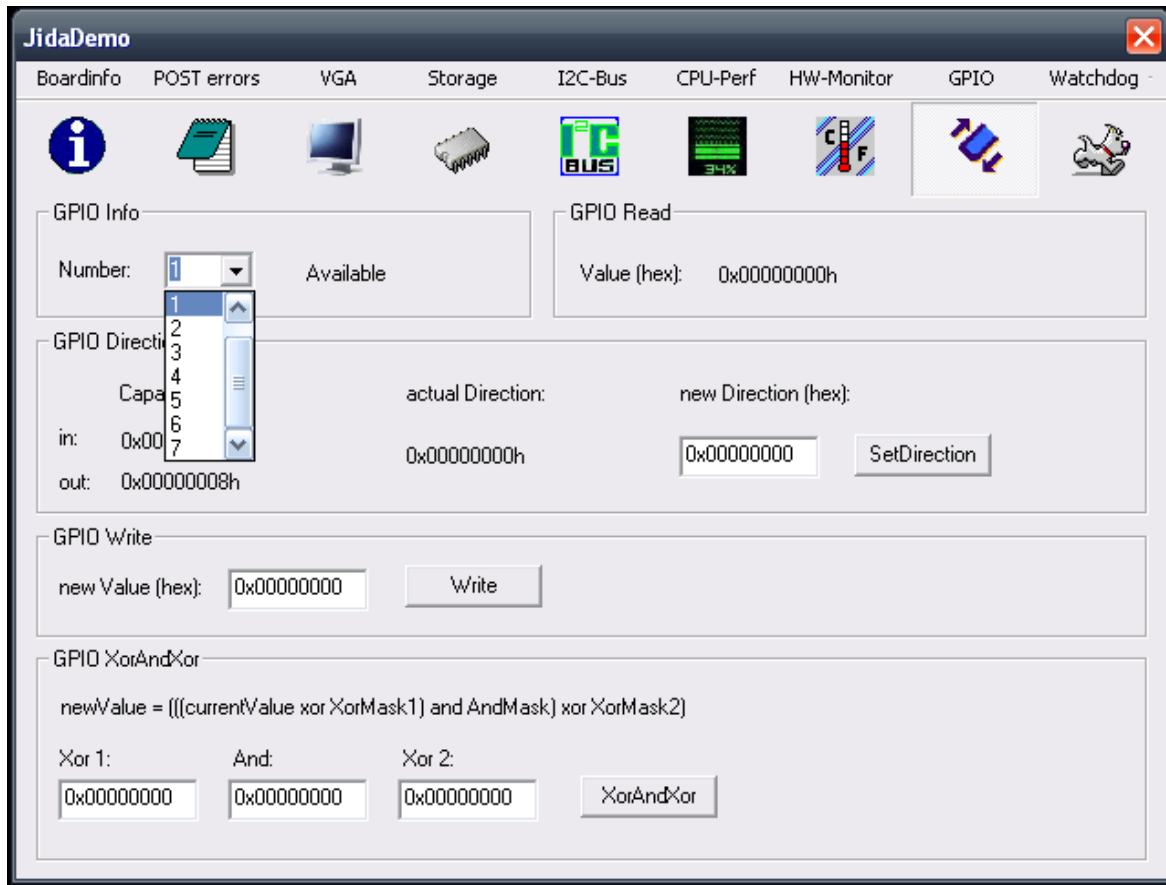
JidaDemo

Boardinfo POST errors VGA Storage I2C-Bus CPU-Perf HW-Monitor GPIO Watchdog

I2C BUS

34%

C F

GPIO Info

Number: 1 Available

1
2
3
4
5
6
7

GPIO Read

Value (hex): 0x00000000h

GPIO Directi

Capa

in: 0x00

out: 0x00000008h

actual Direction:

0x00000000h

new Direction (hex):

0x00000000 SetDirection

GPIO Write

new Value (hex): 0x00000000 Write

GPIO XorAndXor

newValue = (((currentValue xor XorMask1) and AndMask) xor XorMask2)

Xor 1: And: Xor 2:

0x00000000 0x00000000 0x00000000 XorAndXor